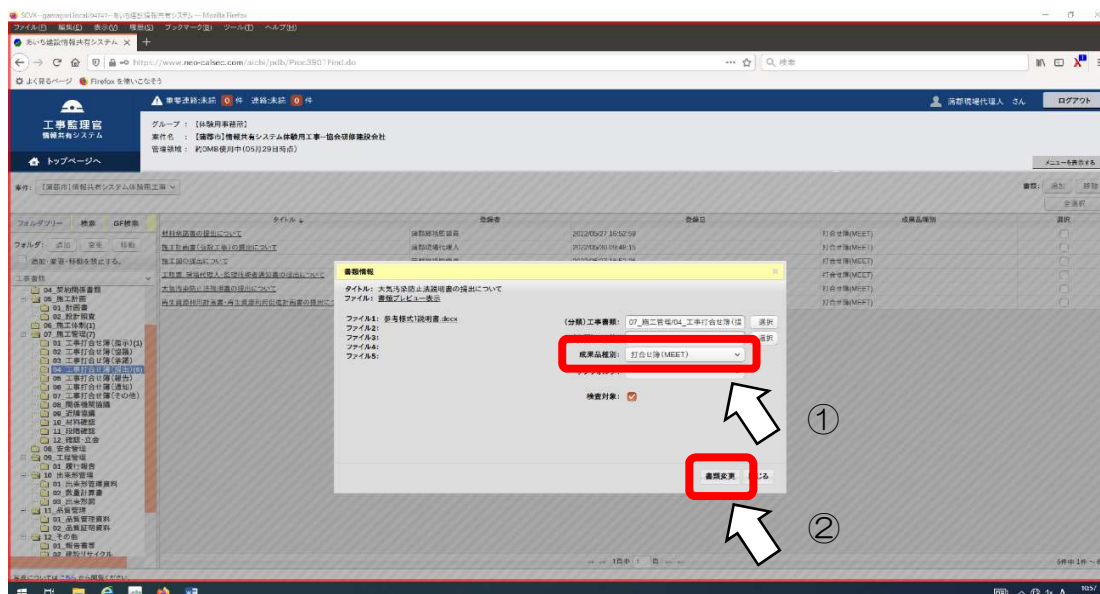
SCVX - gamapwl.local/04047 - あいち建設情報共有システム - Mozilla Firefox
ファイル(F) 編集(E) 表示(V) 履歴(S) ブックマーク(B) ツール(T) ヘルプ(H)
あいち建設情報共有システム
https://www.neo-calsec.com/aichi/pdb/Proc3901Find.do
検索
よく見るページ Firefox を使いこなそう

事業連絡:未読 0 件 進捗:未読 0 件
蒲郡現場代理人 さん
ログアウト

工事監理官
情報共有システム
グループ : 【体験用事務所】
案件名 : 【蒲郡市】情報共有システム体験用工事一協会研修建設会社
管理領域 : 約0MB使用中(05月29日時点)
トップページへ
メニューを表示する

案件: 【蒲郡市】情報共有システム体験用工事
書類: 追加 移動
全選択

フォルダツリー 検索 GF検索
フォルダ: 追加 変更 移動
追加・変更・移動を禁止する。
工事書類
04_契約関係書類
05_施工計画
01_計画書
02_設計照査
06_施工体制(1)
07_施工管理(7)
01_工事打合せ簿(指示)(1)
02_工事打合せ簿(協議)
03_工事打合せ簿(承諾)
04_工事打合せ簿(提出)(6)
05_工事打合せ簿(報告)
06_工事打合せ簿(通知)
07_工事打合せ簿(その他)
08_関係機関協議
09_近隣協議
10_材料確認
11_段階確認
12_確認・立会
08_安全管理
09_工程管理
01_履行報告
10_出来形管理
01_出来形管理資料
02_数量計算書
03_出来形図
11_品質管理
01_品質管理資料
02_品質証明資料
12_その他
01_報告書等
02_建設リサイクル

| タイトル | 登録者 | 登録日 | 成果品種別 | 選択 |
|---|---|---|---|---|
| 材料承認書の提出について | 蒲郡現場代理人 | 2022/05/27 15:52:59 | 打合せ簿(MEET) | |
| 施工計画書(当該工事)の提出について | 蒲郡現場代理人 | 2022/05/26 09:48:15 | 打合せ簿(MEET) | |
| 施工図の提出について | | | 打合せ簿(MEET) | |
| 工程表、現場代理人・監理技術者通知書の提出について | | | 打合せ簿(MEET) | |
| 大気汚染防止法説明書の提出について | | | 打合せ簿(MEET) | |
| 再生資源利用計画書・再生資源利用促進計画書の提出について | | | 打合せ簿(MEET) | |

書類情報
タイトル: 大気汚染防止法説明書の提出について
ファイル: 書類プレビュー表示
ファイル1: 参考様式1説明書.docx
ファイル2:
ファイル3:
ファイル4:
ファイル5:
(分類)工事書類: 07_施工管理/04_工事打合せ簿(提 選択
選択
成果品種別: 打合せ簿(MEET)
検査対象:
書類変更 閉じる

①
②

1頁中 1 頁
5件中1件～

各所については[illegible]